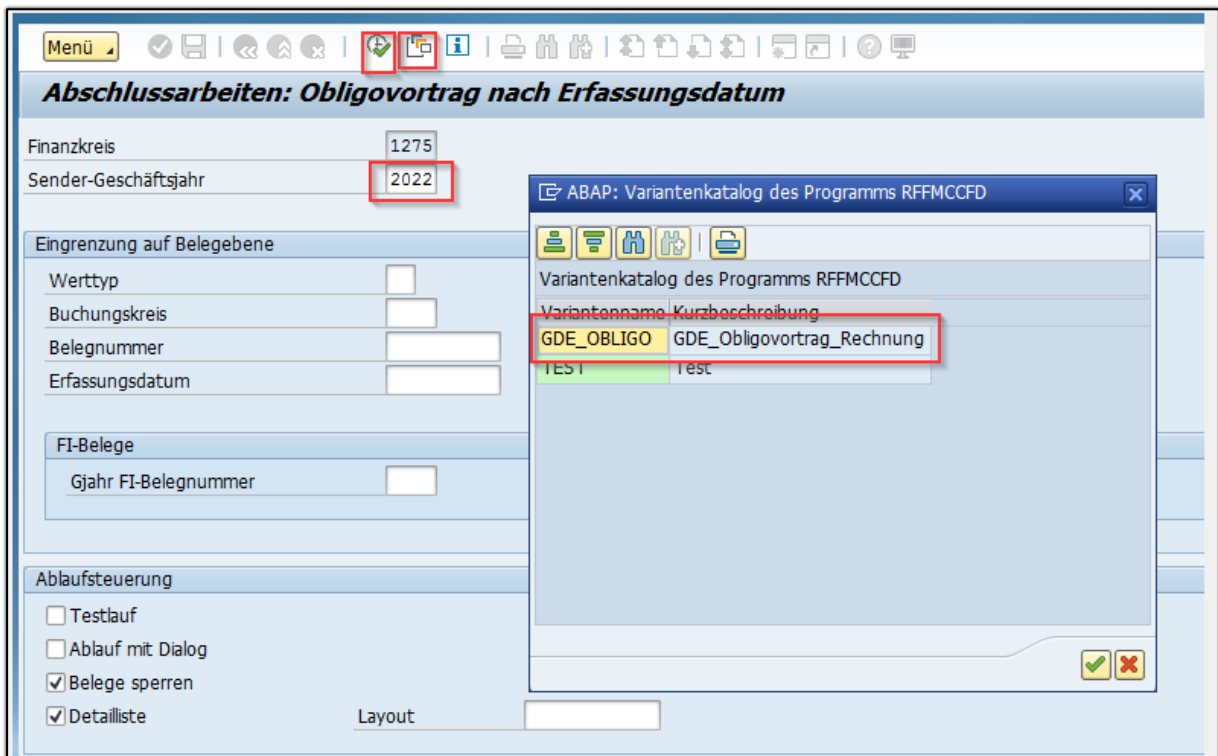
Menü

Abschlussarbeiten: Obligovortrag nach Erfassungsdatum

Finanzkreis 1275
Sender-Geschäftsjahr 2022

Eingrenzung auf Belegebene
Werttyp
Buchungskreis
Belegnummer
Erfassungsdatum

FI-Belege
Gjahr FI-Belegnummer

Ablaufsteuerung
Testlauf
Ablauf mit Dialog
Belege sperren
Detailliste
Layout

ABAP: Variantenkatalog des Programms RFFMCCFD

Variantenkatalog des Programms RFFMCCFD

| Variantenname | Kurzbeschreibung |
|---|---|
| GDE_OBLIGO | GDE_Obligovortrag_Rechnung |
| TEST | Test |